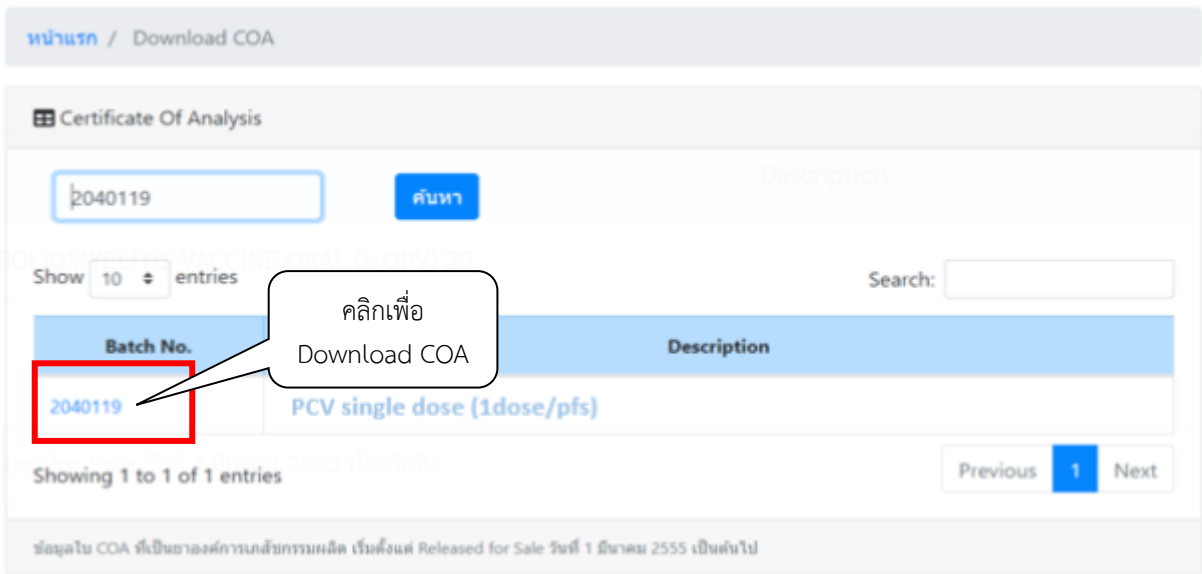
หน้าแรก / Download COA

Certificate Of Analysis

2040119

ค้นหา

Show 10 entries

Search:

คลิกเพื่อ Download COA

| Batch No. | Description |
|---|---|
| 2040119 | PCV single dose (1dose/pfs) |

Showing 1 to 1 of 1 entries

Previous 1 Next

ข้อมูลใน COA ที่เป็นขององค์การเภสัชกรรมผลิต เริ่มตั้งแต่ Released for Sale วันที่ 1 มีนาคม 2555 เป็นต้นไป